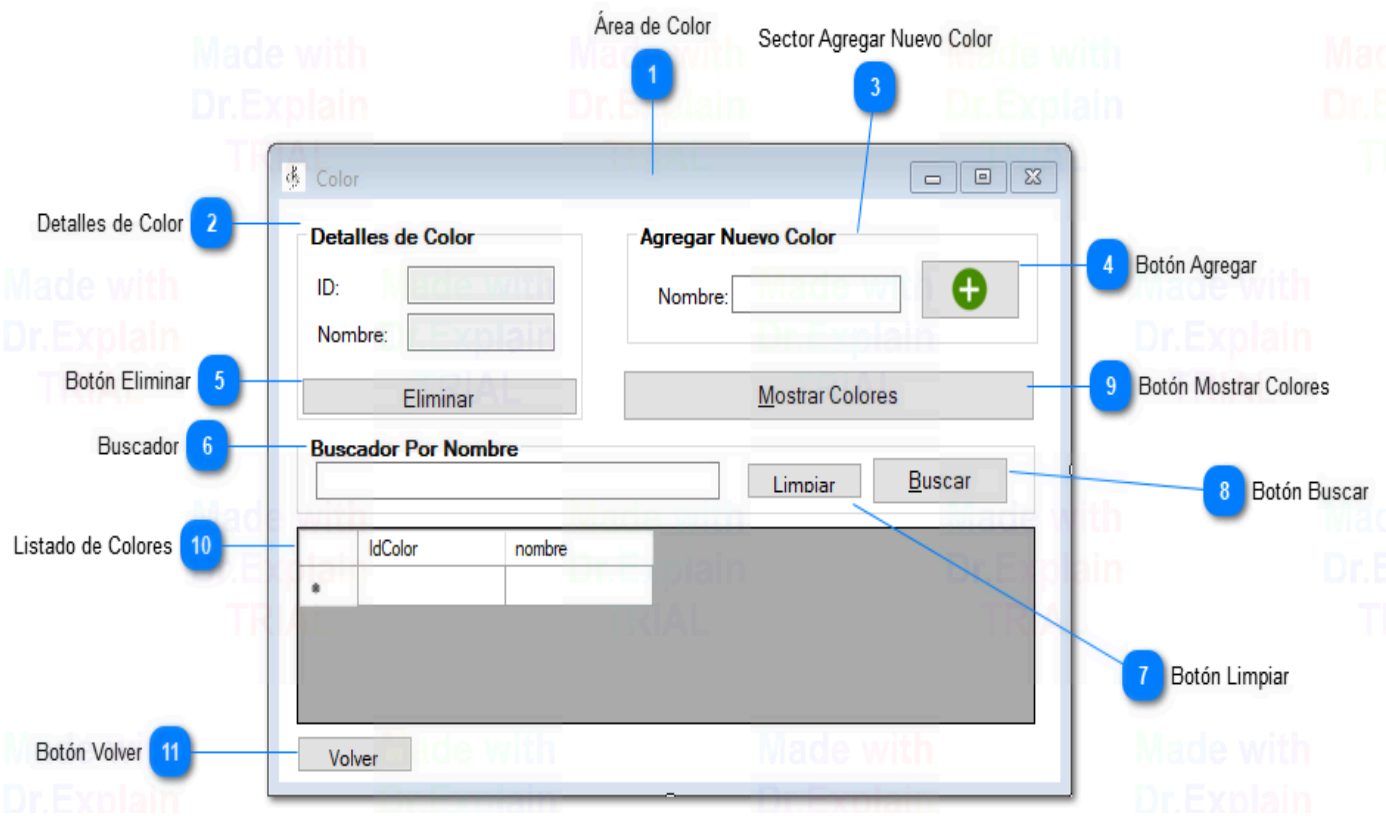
Área de Color
1
Sector Agregar Nuevo Color
3
Made with Dr.Explain TRIAL
Color
Detalles de Color
2
Detalles de Color
ID:
Nombre:
Agregar Nuevo Color
Nombre:
4
Botón Agregar
Botón Eliminar
5
Eliminar
Mostrar Colores
9
Botón Mostrar Colores
Buscador
6
Buscador Por Nombre
Limpiar
Buscar
8
Botón Buscar
Listado de Colores
10
| | IdColor | nombre |
|---|---|---|
| * | | |
7
Botón Limpiar
Botón Volver
11
Volver